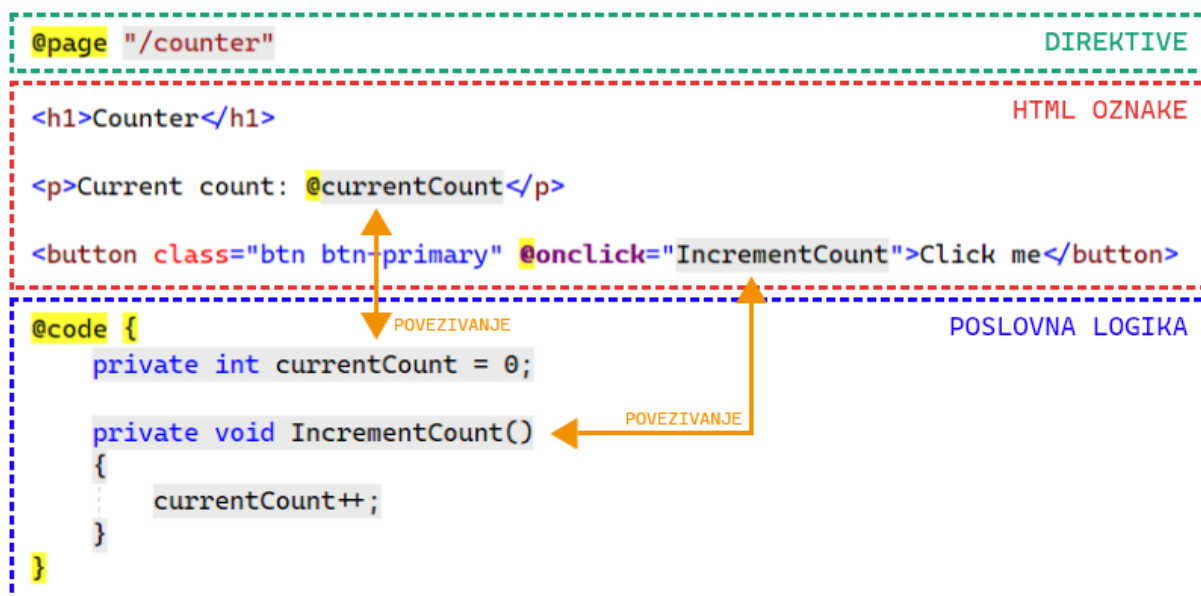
@page "/counter"

DIREKTIVE

<h1>Counter</h1>

HTML OZNAKE

<p>Current count: @currentCount</p>

<button class="btn btn-primary" @onclick="IncrementCount">Click me</button>

@code {

POVEZIVANJE

POSLOVNA LOGIKA

private int currentCount = 0;

private void IncrementCount()

POVEZIVANJE

{
currentCount++;
}
}